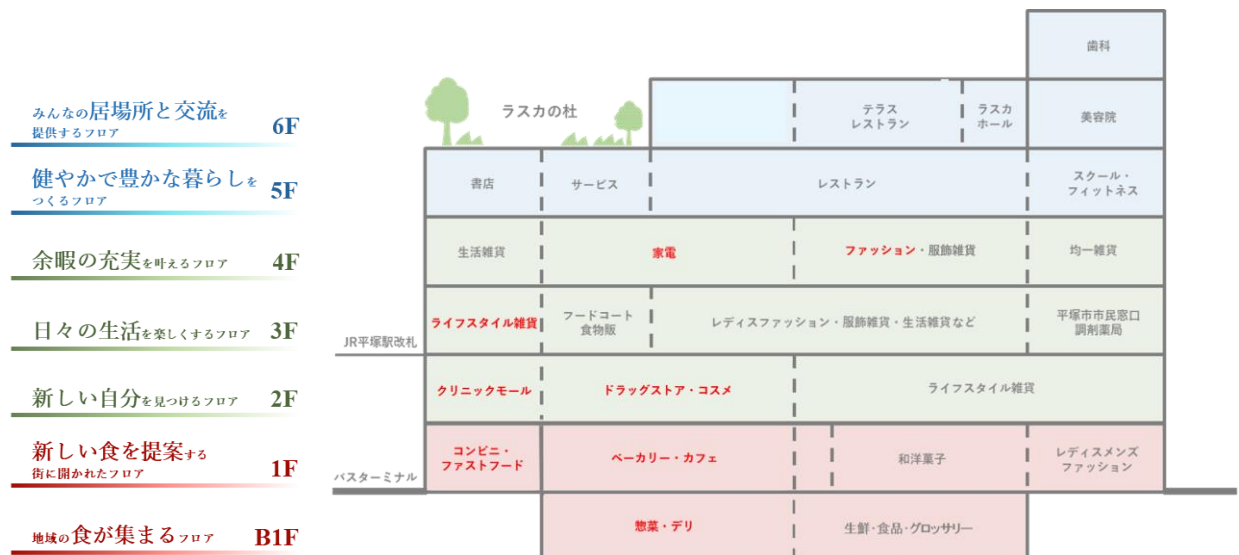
みんなの居場所と交流を提供するフロア 6F

健やかで豊かな暮らしをつくるフロア 5F

余暇の充実を叶えるフロア 4F

日々の生活を楽しくするフロア 3F

新しい自分を見つけるフロア 2F

新しい食を提案する街に開かれたフロア 1F

地域の食が集まるフロア B1F

歯科

ラスカの杜

テラスレストラン

ラスカホール

美容院

書店

サービス

レストラン

スクール・フィットネス

生活雑貨

家電

ファッション・服飾雑貨

均一雑貨

ライフスタイル雑貨

フードコート食物販

レディスファッション・服飾雑貨・生活雑貨など

平塚市市民窓口調剤薬局

JR平塚駅改札

クリニックモール

ドラッグストア・コスメ

ライフスタイル雑貨

コンビニ・ファストフード

ベーカリー・カフェ

和洋菓子

レディスメンズファッション

バスターミナル

惣菜・デリ

生鮮・食品・グロッサリー